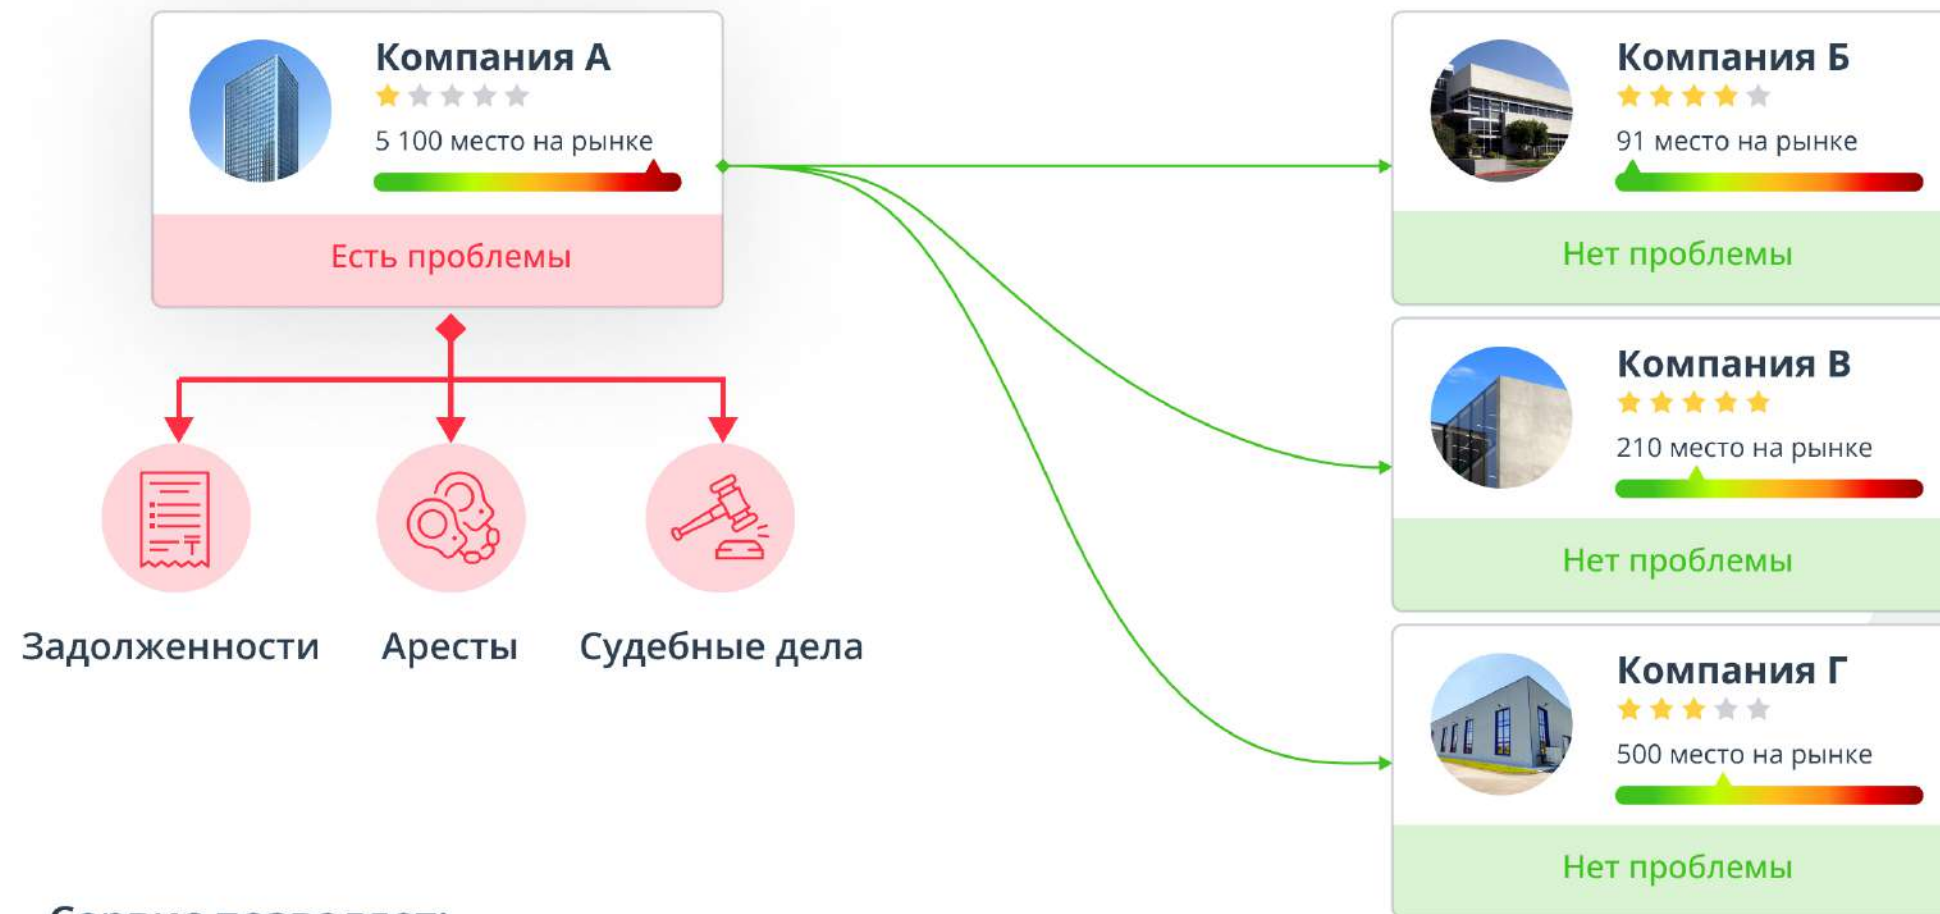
Компания А

5 100 место на рынке

Есть проблемы

Задолженности

Аресты

Судебные дела

Компания Б

91 место на рынке

Нет проблемы

Компания В

210 место на рынке

Нет проблемы

Компания Г

500 место на рынке

Нет проблемы

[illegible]